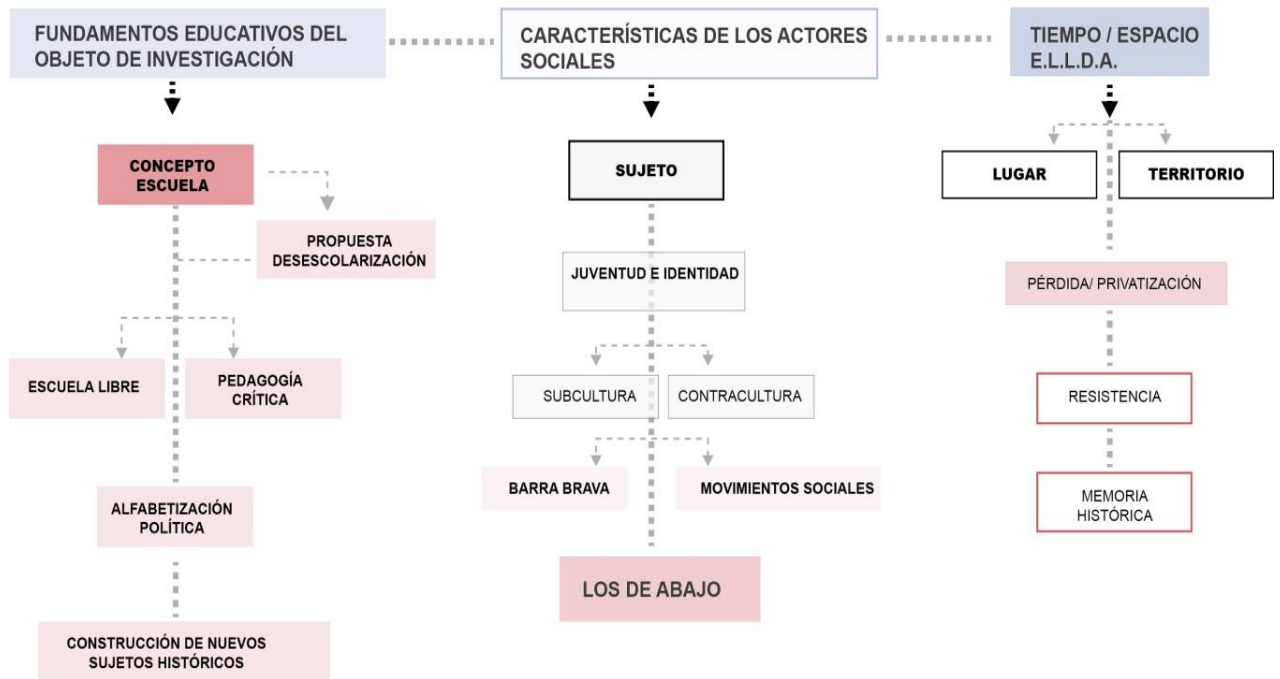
FUNDAMENTOS EDUCATIVOS DEL OBJETO DE INVESTIGACIÓN

CARACTERÍSTICAS DE LOS ACTORES SOCIALES

TIEMPO / ESPACIO E.L.L.D.A.

CONCEPTO ESCUELA

PROPUESTA DESESCOLARIZACIÓN

ESCUELA LIBRE

PEDAGOGÍA CRÍTICA

ALFABETIZACIÓN POLÍTICA

CONSTRUCCIÓN DE NUEVOS SUJETOS HISTÓRICOS

SUJETO

JUVENTUD E IDENTIDAD

SUBCULTURA

CONTRACULTURA

BARRA BRAVA

MOVIMIENTOS SOCIALES

LOS DE ABAJO

LUGAR

TERRITORIO

PÉRDIDA/ PRIVATIZACIÓN

RESISTENCIA

MEMORIA HISTÓRICA